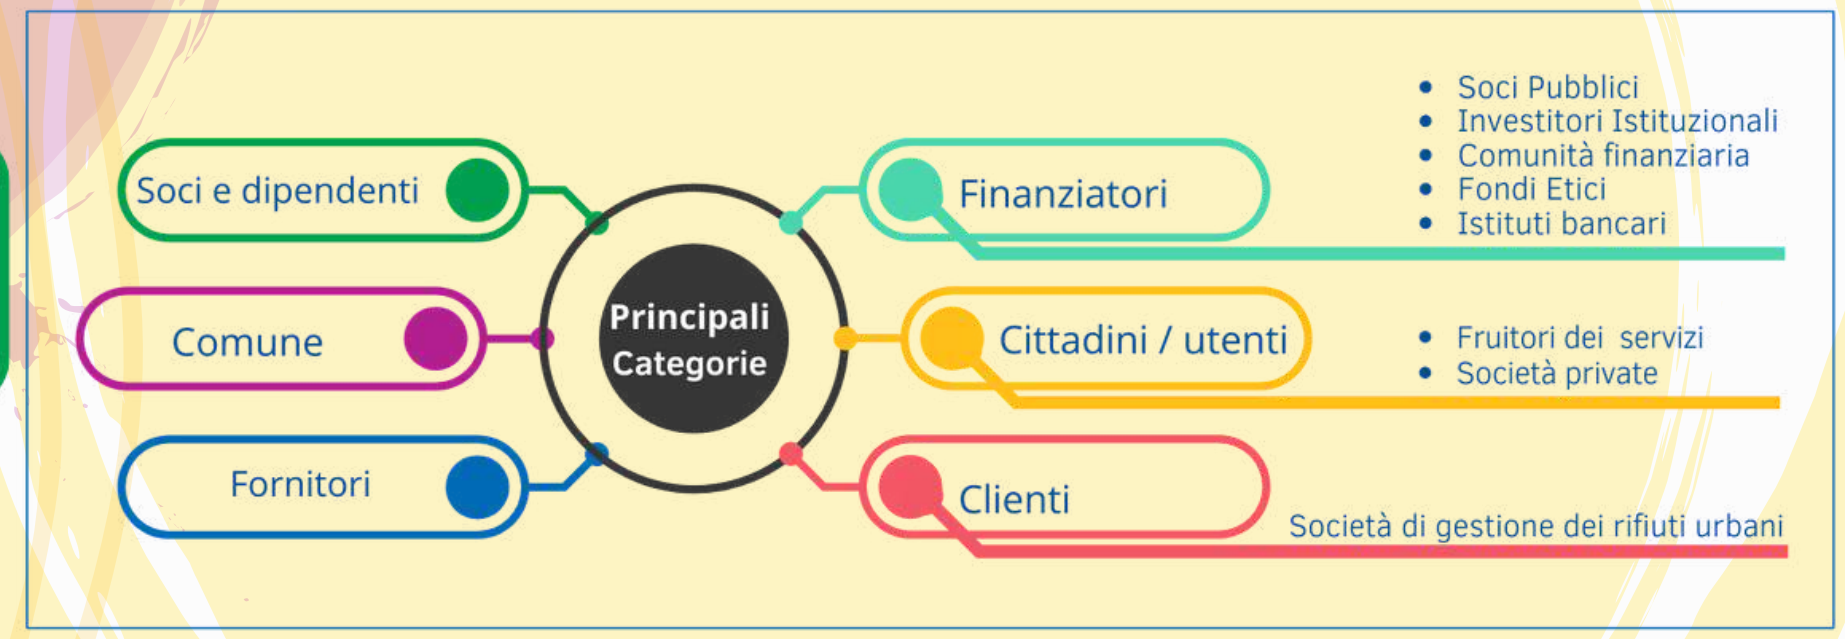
Principali Categorie

Soci e dipendenti

Comune

Fornitori

Finanziatori

- Soci Pubblici
- Investitori Istituzionali
- Comunità finanziaria
- Fondi Etici
- Istituti bancari

Cittadini / utenti

- Fruitori dei servizi
- Società private

Clienti

Società di gestione dei rifiuti urbani